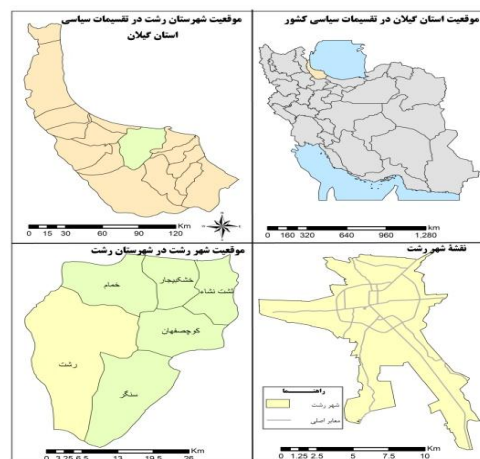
موقعیت استان گیلان در تقسیمات سیاسی کشور

Km
0 160 320 640 960 1,280

موقعیت شهرستان رشت در تقسیمات سیاسی استان گیلان

Km
0 15 30 60 90 120

نقشهٔ شهر رشت

راهنما
شهر رشت
معابر اصلی

Km
0 1.25 2.5 5 7.5 10

موقعیت شهر رشت در شهرستان رشت

خشکبیجار
خمام
لشت نشاء
کوچصفهان
رشت
سنگر

Km
0 3.25 6.5 13 19.5 26